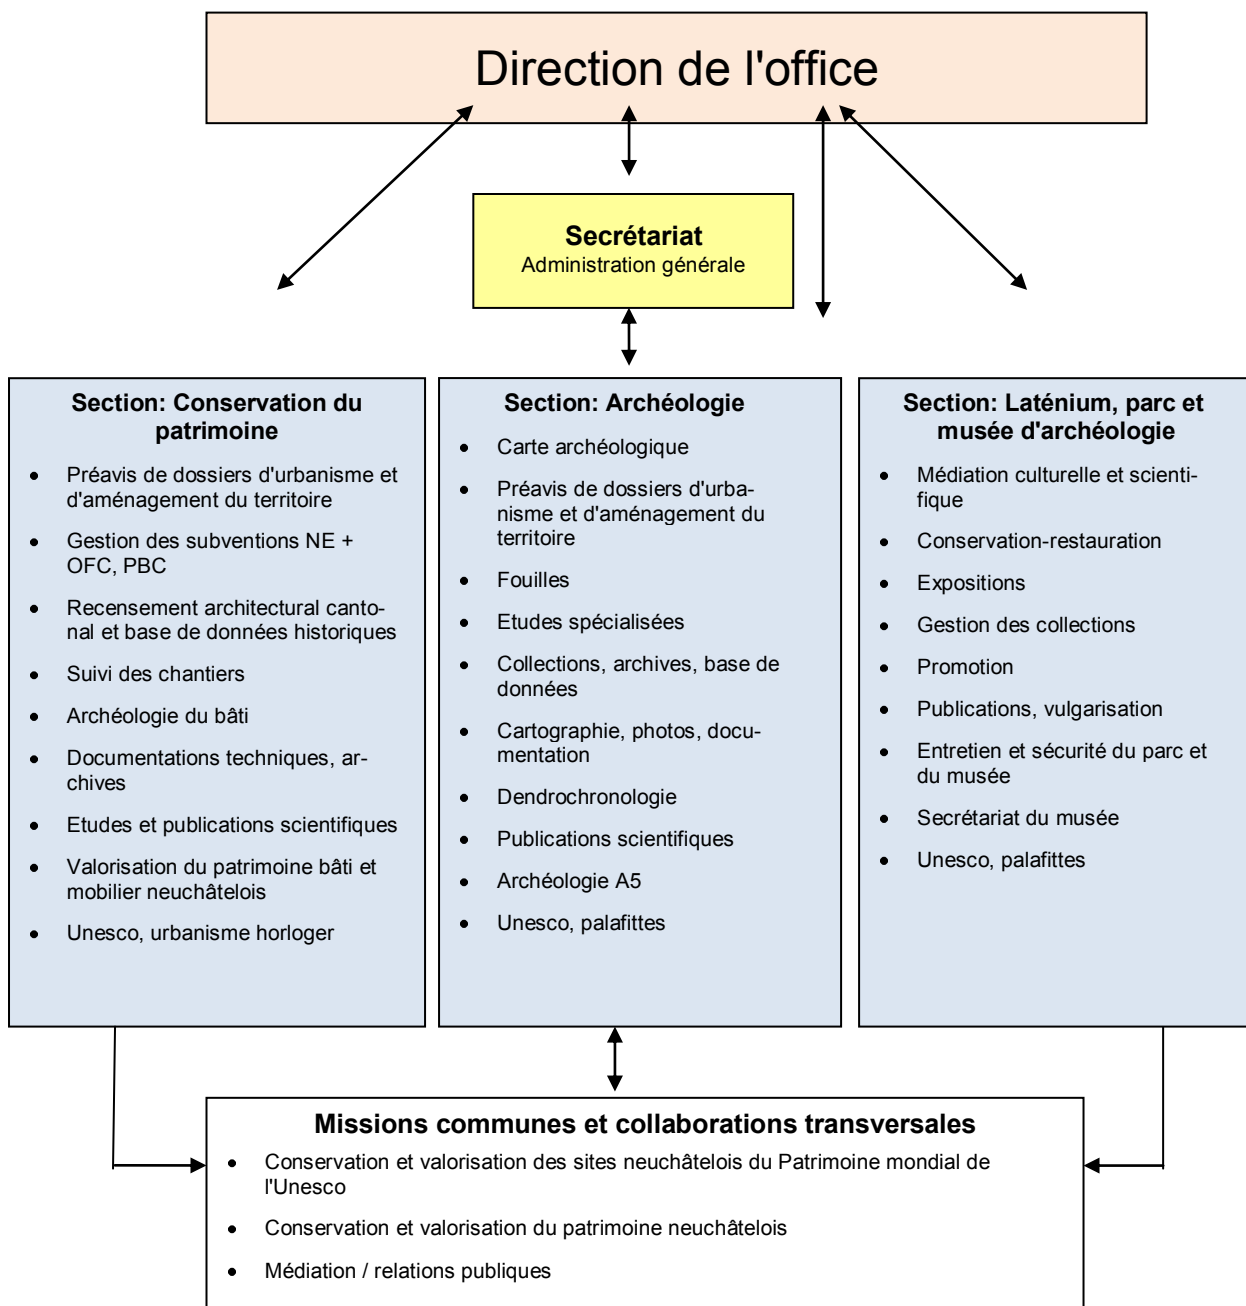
Direction de l'office

Secrétariat
Administration générale

Section: Conservation du patrimoine

- Préavis de dossiers d'urbanisme et d'aménagement du territoire
- Gestion des subventions NE + OFC, PBC
- Recensement architectural cantonal et base de données historiques
- Suivi des chantiers
- Archéologie du bâti
- Documentations techniques, archives
- Etudes et publications scientifiques
- Valorisation du patrimoine bâti et mobilier neuchâtelois
- Unesco, urbanisme horloger

Section: Archéologie

- Carte archéologique
- Préavis de dossiers d'urbanisme et d'aménagement du territoire
- Fouilles
- Etudes spécialisées
- Collections, archives, base de données
- Cartographie, photos, documentation
- Dendrochronologie
- Publications scientifiques
- Archéologie A5
- Unesco, palafittes

Section: Laténium, parc et musée d'archéologie

- Médiation culturelle et scientifique
- Conservation-restauration
- Expositions
- Gestion des collections
- Promotion
- Publications, vulgarisation
- Entretien et sécurité du parc et du musée
- Secrétariat du musée
- Unesco, palafittes

Missions communes et collaborations transversales

- Conservation et valorisation des sites neuchâtelois du Patrimoine mondial de l'Unesco
- Conservation et valorisation du patrimoine neuchâtelois
- Médiation / relations publiques